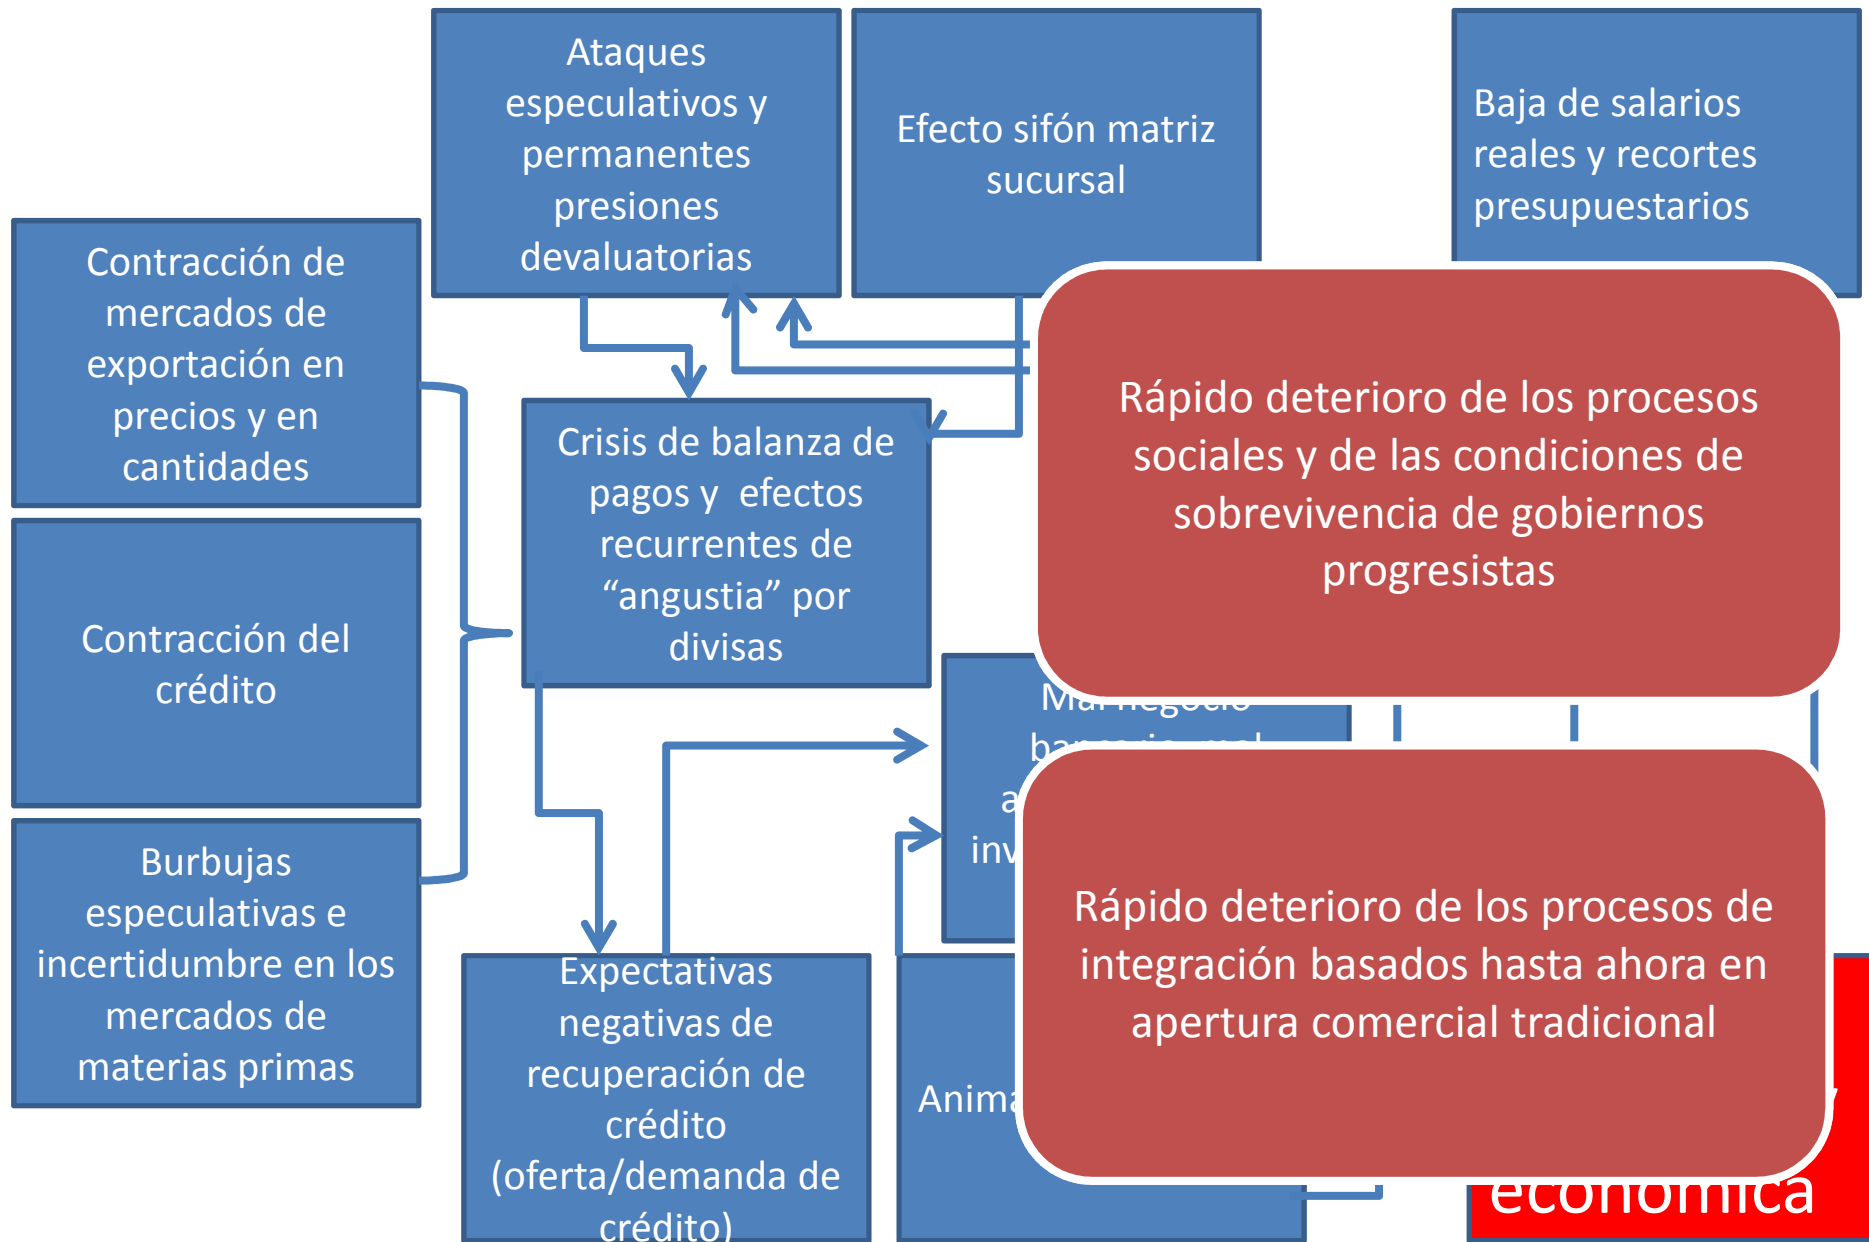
Ataques especulativos y permanentes presiones devaluatorias

Efecto sifón matriz sucursal

Baja de salarios reales y recortes presupuestarios

Contracción de mercados de exportación en precios y en cantidades

Contracción del crédito

Burbujas especulativas e incertidumbre en los mercados de materias primas

Crisis de balanza de pagos y efectos recurrentes de "angustia" por divisas

Rápido deterioro de los procesos sociales y de las condiciones de sobrevivencia de gobiernos progresistas

Mal negocio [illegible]

ba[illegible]

a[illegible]

inv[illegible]

Rápido deterioro de los procesos de integración basados hasta ahora en apertura comercial tradicional

Expectativas negativas de recuperación de crédito (oferta/demanda de crédito)

Anima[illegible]

económica